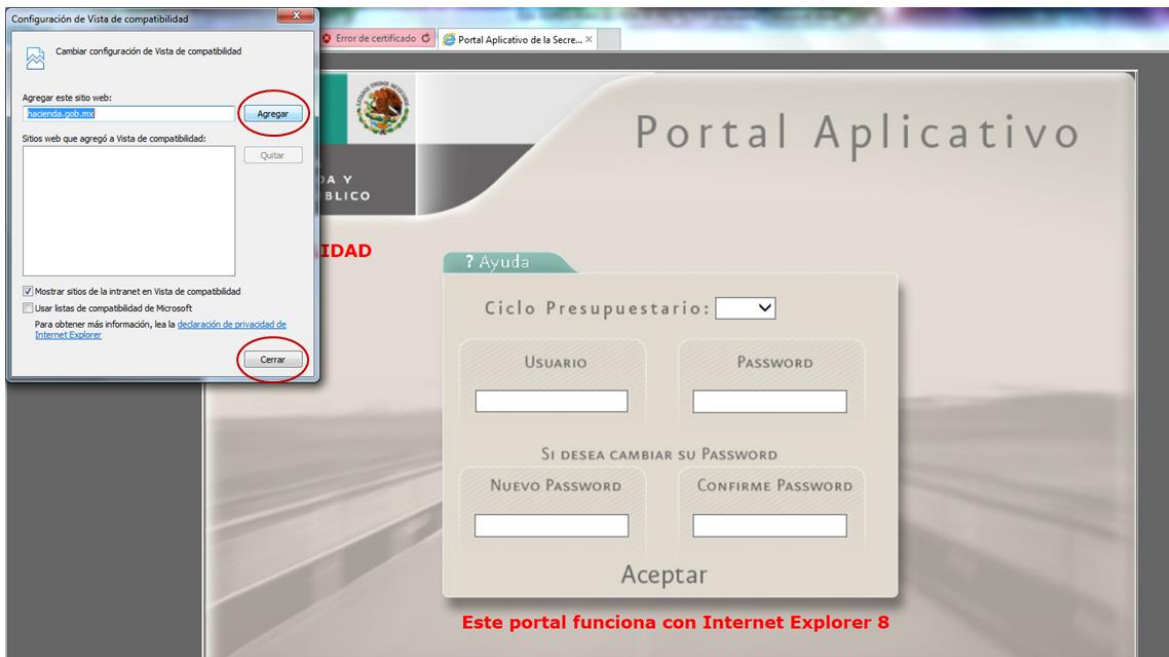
Configuración de Vista de compatibilidad

Cambiar configuración de Vista de compatibilidad

Agregar este sitio web:
hacienda.gob.mx
Agregar

Sitios web que agregó a Vista de compatibilidad:
Quitar

Mostrar sitios de la intranet en Vista de compatibilidad
Usar listas de compatibilidad de Microsoft
Para obtener más información, lea la declaración de privacidad de Internet Explorer

Cerrar

Error de certificado
Portal Aplicativo de la Secre...

DA Y
BLICO

IDAD

Portal Aplicativo

? Ayuda

Ciclo Presupuestario:

Usuario
Password

Si desea cambiar su Password

Nuevo Password
Confirme Password

Aceptar

Este portal funciona con Internet Explorer 8